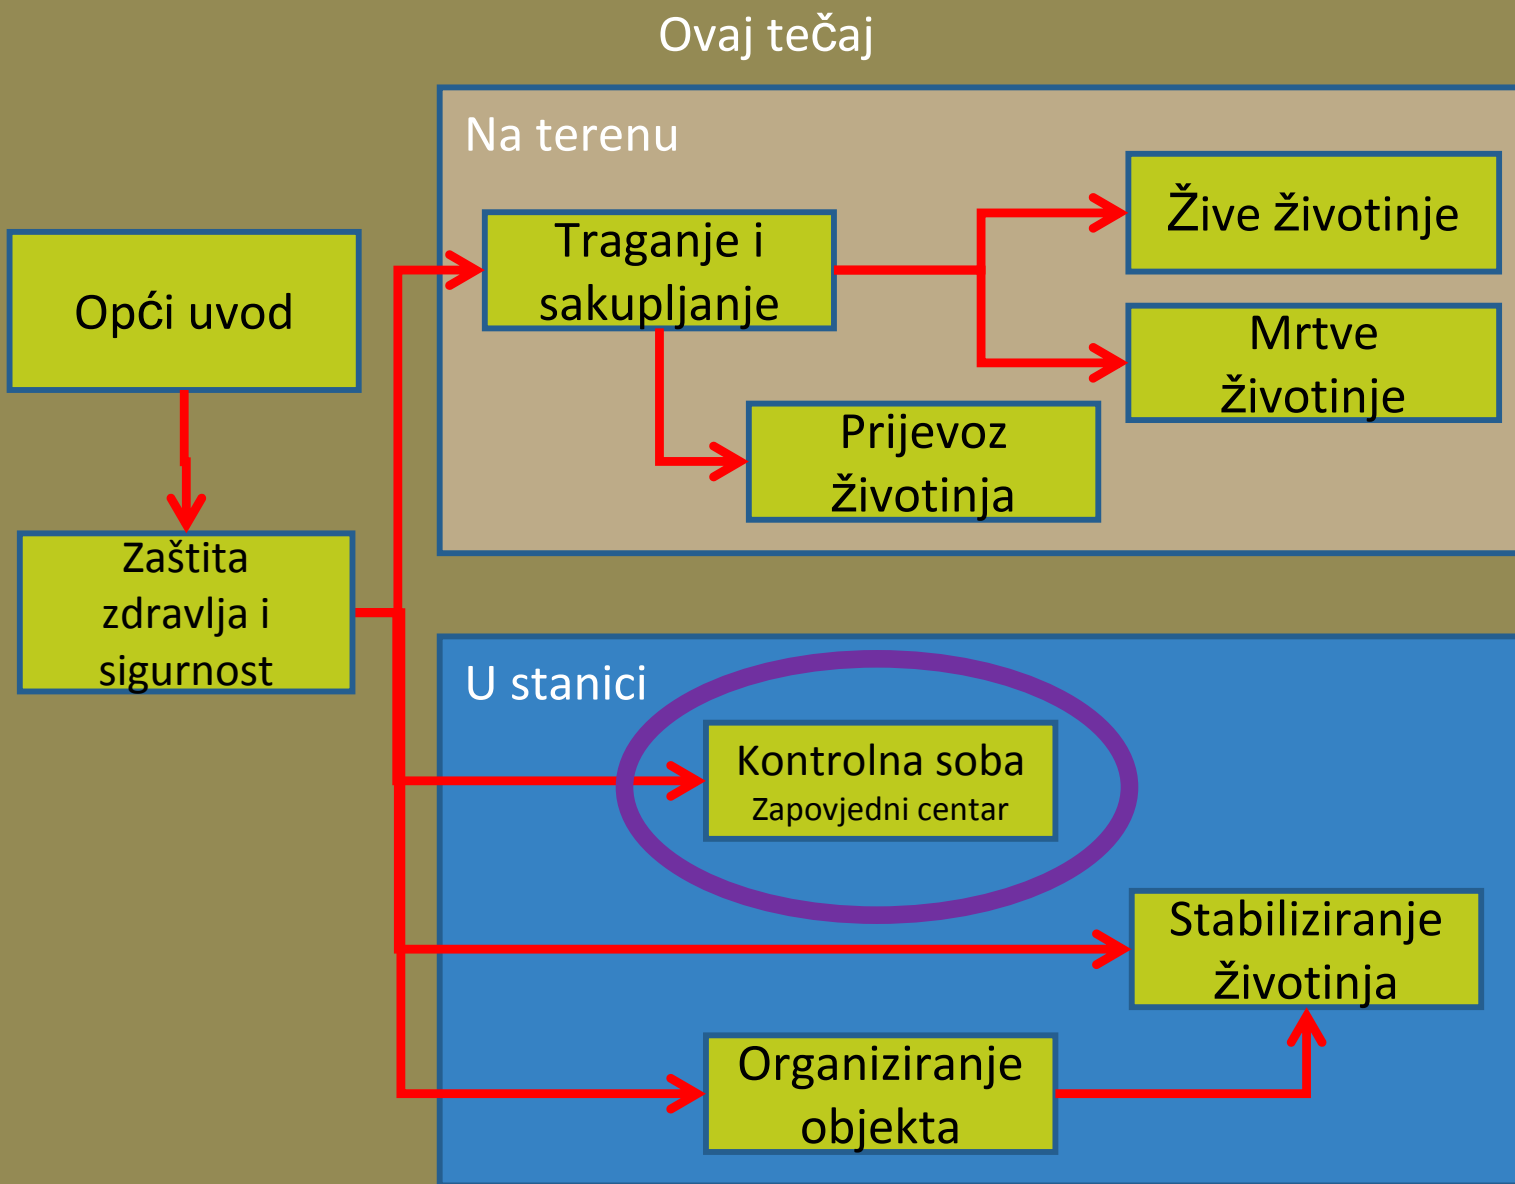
Ovaj tečaj

Opći uvod

Zaštita zdravlja i sigurnost

Na terenu

Traganje i sakupljanje

Žive životinje

Mrtve životinje

Prijevoz životinja

U stanici

Kontrolna soba
Zapovjedni centar

Stabiliziranje životinja

Organiziranje objekta